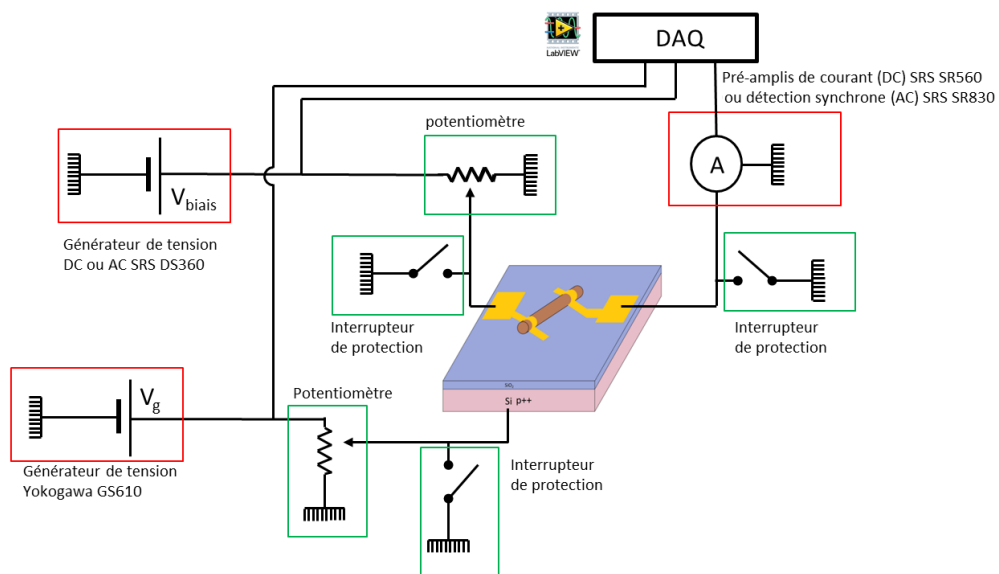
LabVIEW

DAQ

Pré-amplis de courant (DC) SRS SR560
ou détection synchrone (AC) SRS SR830

potentiomètre

A

$V_{biais}$

Générateur de tension
DC ou AC SRS DS360

Interrupteur
de protection

Interrupteur
de protection

$SiO_2$

Si p++

$V_g$

Potentiomètre

Générateur de tension
Yokogawa GS610

Interrupteur
de protection